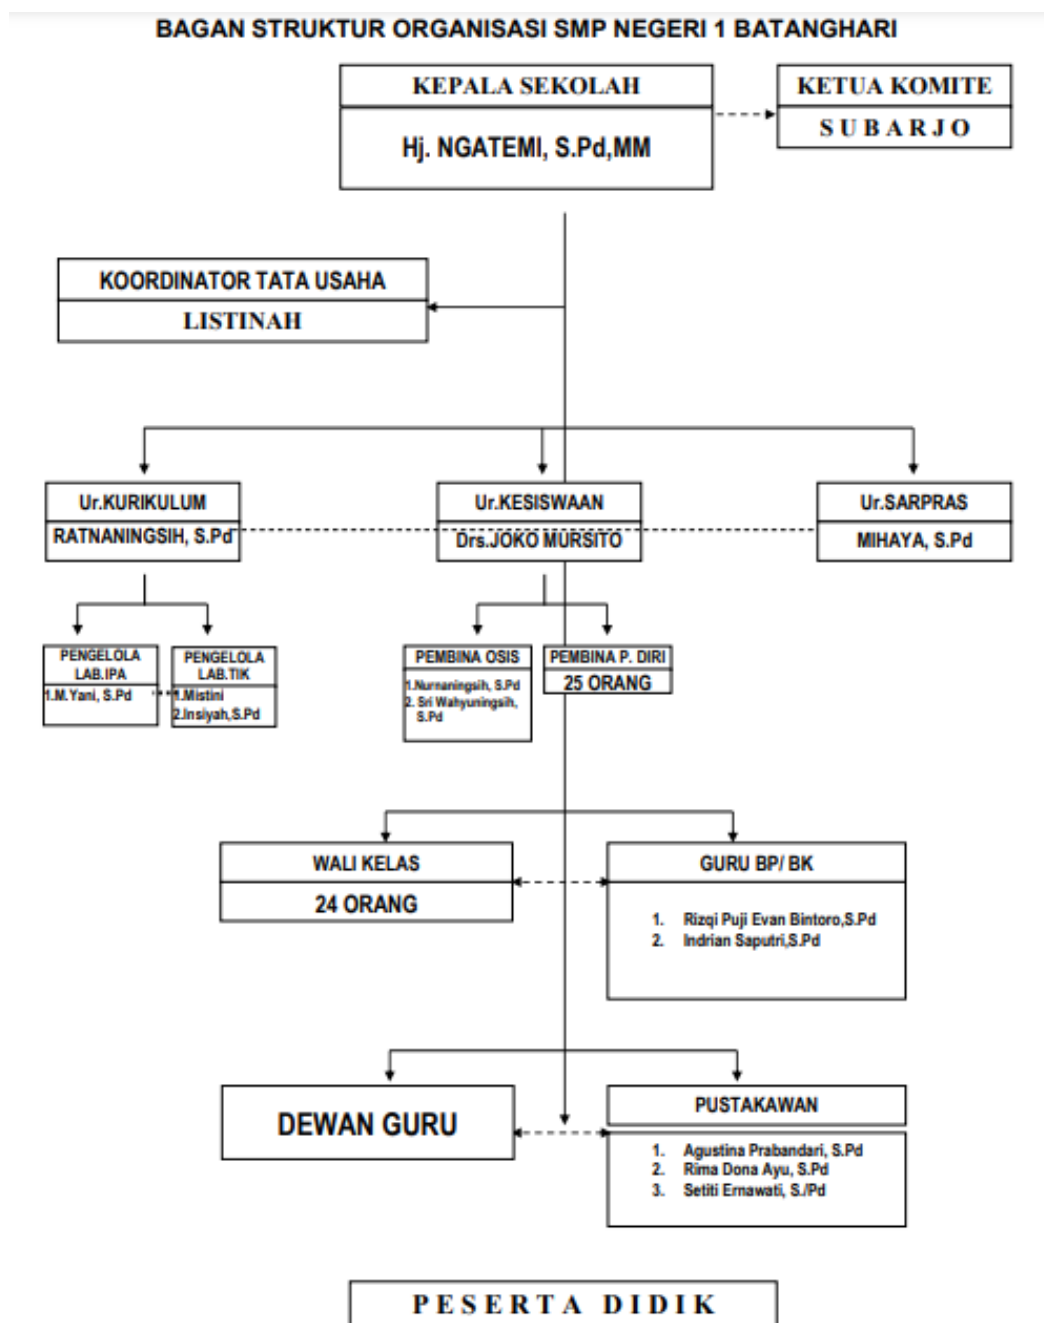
BAGAN STRUKTUR ORGANISASI SMP NEGERI 1 BATANGHARI

KEPALA SEKOLAH

Hj. NGATEMI, S.Pd,MM

KETUA KOMITE

SUBARJO

KOORDINATOR TATA USAHA

LISTINAH

Ur.KURIKULUM

RATNANINGSIH, S.Pd

Ur.KESISWAAN

Drs.JOKO MURSITO

Ur.SARPRAS

MIHAYA, S.Pd

PENGELOLA LAB.IPA

1.M.Yani, S.Pd

PENGELOLA LAB.TIK

1.Mistini
2.Insiyah,S.Pd

PEMBINA OSIS

1.Nurnaningsih, S.Pd
2. Sri Wahyuningsih, S.Pd

PEMBINA P. DIRI

25 ORANG

WALI KELAS

24 ORANG

GURU BP/ BK

1. Rizqi Puji Evan Bintoro,S.Pd
2. Indrian Saputri,S.Pd

DEWAN GURU

PUSTAKAWAN

1. Agustina Prabandari, S.Pd
2. Rima Dona Ayu, S.Pd
3. Setiti Ernawati, S./Pd

PESERTA DIDIK